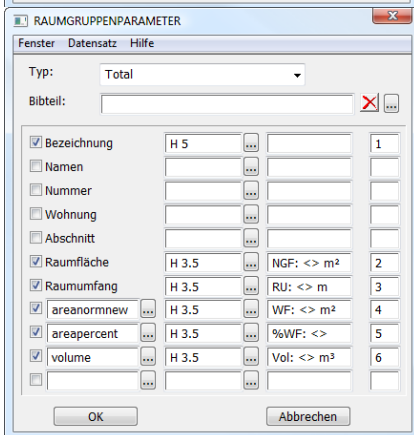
RAUMGRUPPENPARAMETER

Fenster Datensatz Hilfe

Typ: Total

Bibteil:

| | | | | |
|---|---|---|---|---|
| ☑ Bezeichnung | | H 5 ... | | 1 |
| ☐ Namen | | ... | | |
| ☐ Nummer | | ... | | |
| ☐ Wohnung | | ... | | |
| ☐ Abschnitt | | ... | | |
| ☑ Raumfläche | | H 3.5 ... | NGF: <> m² | 2 |
| ☑ Raumumfang | | H 3.5 ... | RU: <> m | 3 |
| ☑ areanormnew | ... | H 3.5 ... | WF: <> m² | 4 |
| ☑ areapercent | ... | H 3.5 ... | %WF: <> | 5 |
| ☑ volume | ... | H 3.5 ... | Vol: <> m³ | 6 |
| ☐ | ... | ... | | |

OK Abbrechen